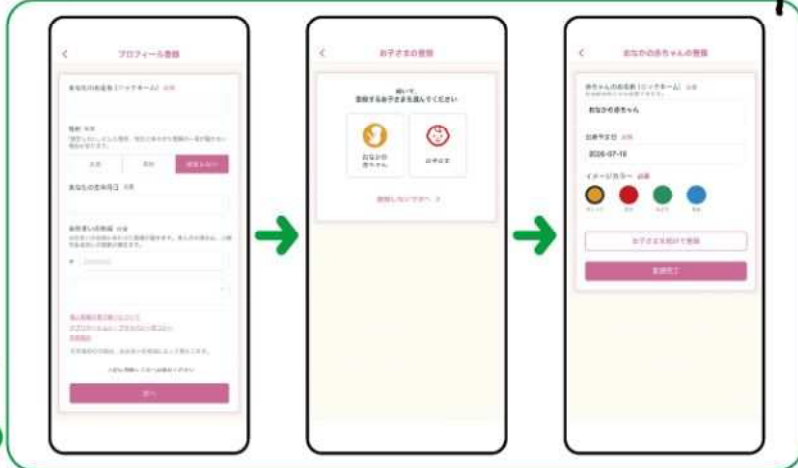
プロフィール登録

あなたのお名前（ニックネーム） 必須

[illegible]

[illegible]

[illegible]

あなたの生年月日 必須

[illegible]

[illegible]

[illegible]

次へ

お子さまの登録

続いて、登録するお子さまを選んでください

おなかの赤ちゃん

お子さま

登録しないで次へ

おなかの赤ちゃんの登録

赤ちゃんのお名前（ニックネーム） 必須

おなかの赤ちゃん

出産予定日 必須

2026-07-10

イメージカラー 必須

お子さまを続けて登録

登録完了